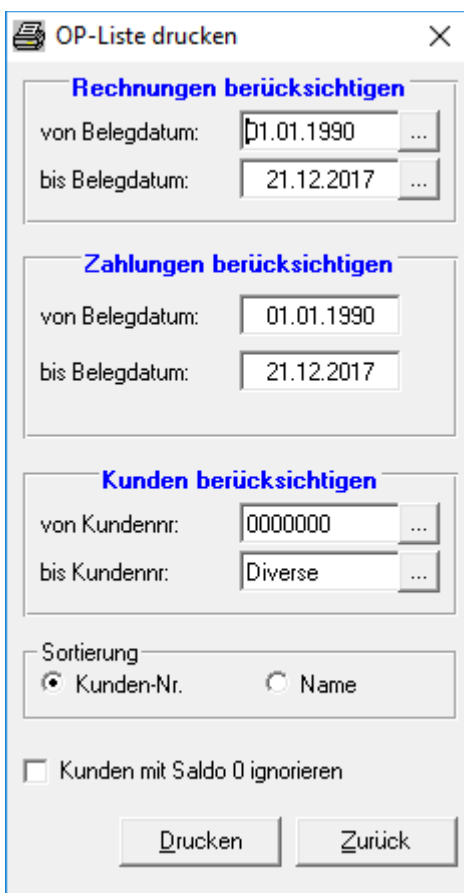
OP-Liste drucken ×

Rechnungen berücksichtigen
von Belegdatum: 01.01.1990 ...
bis Belegdatum: 21.12.2017 ...

Zahlungen berücksichtigen
von Belegdatum: 01.01.1990
bis Belegdatum: 21.12.2017

Kunden berücksichtigen
von Kundennr: 0000000 ...
bis Kundennr: Diverse ...

Sortierung
Kunden-Nr. Name

Kunden mit Saldo 0 ignorieren

Drucken Zurück